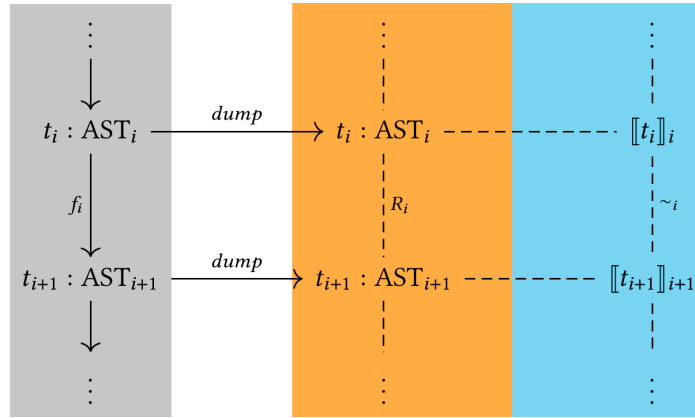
$\vdots$

$t_i : \mathrm{AST}_i$ $\xrightarrow{dump}$ $t_i : \mathrm{AST}_i$ $[\![t_i]\!]_i$

$f_i$

$R_i$

$\sim_i$

$t_{i+1} : \mathrm{AST}_{i+1}$ $\xrightarrow{dump}$ $t_{i+1} : \mathrm{AST}_{i+1}$ $[\![t_{i+1}]\!]_{i+1}$

$\vdots$